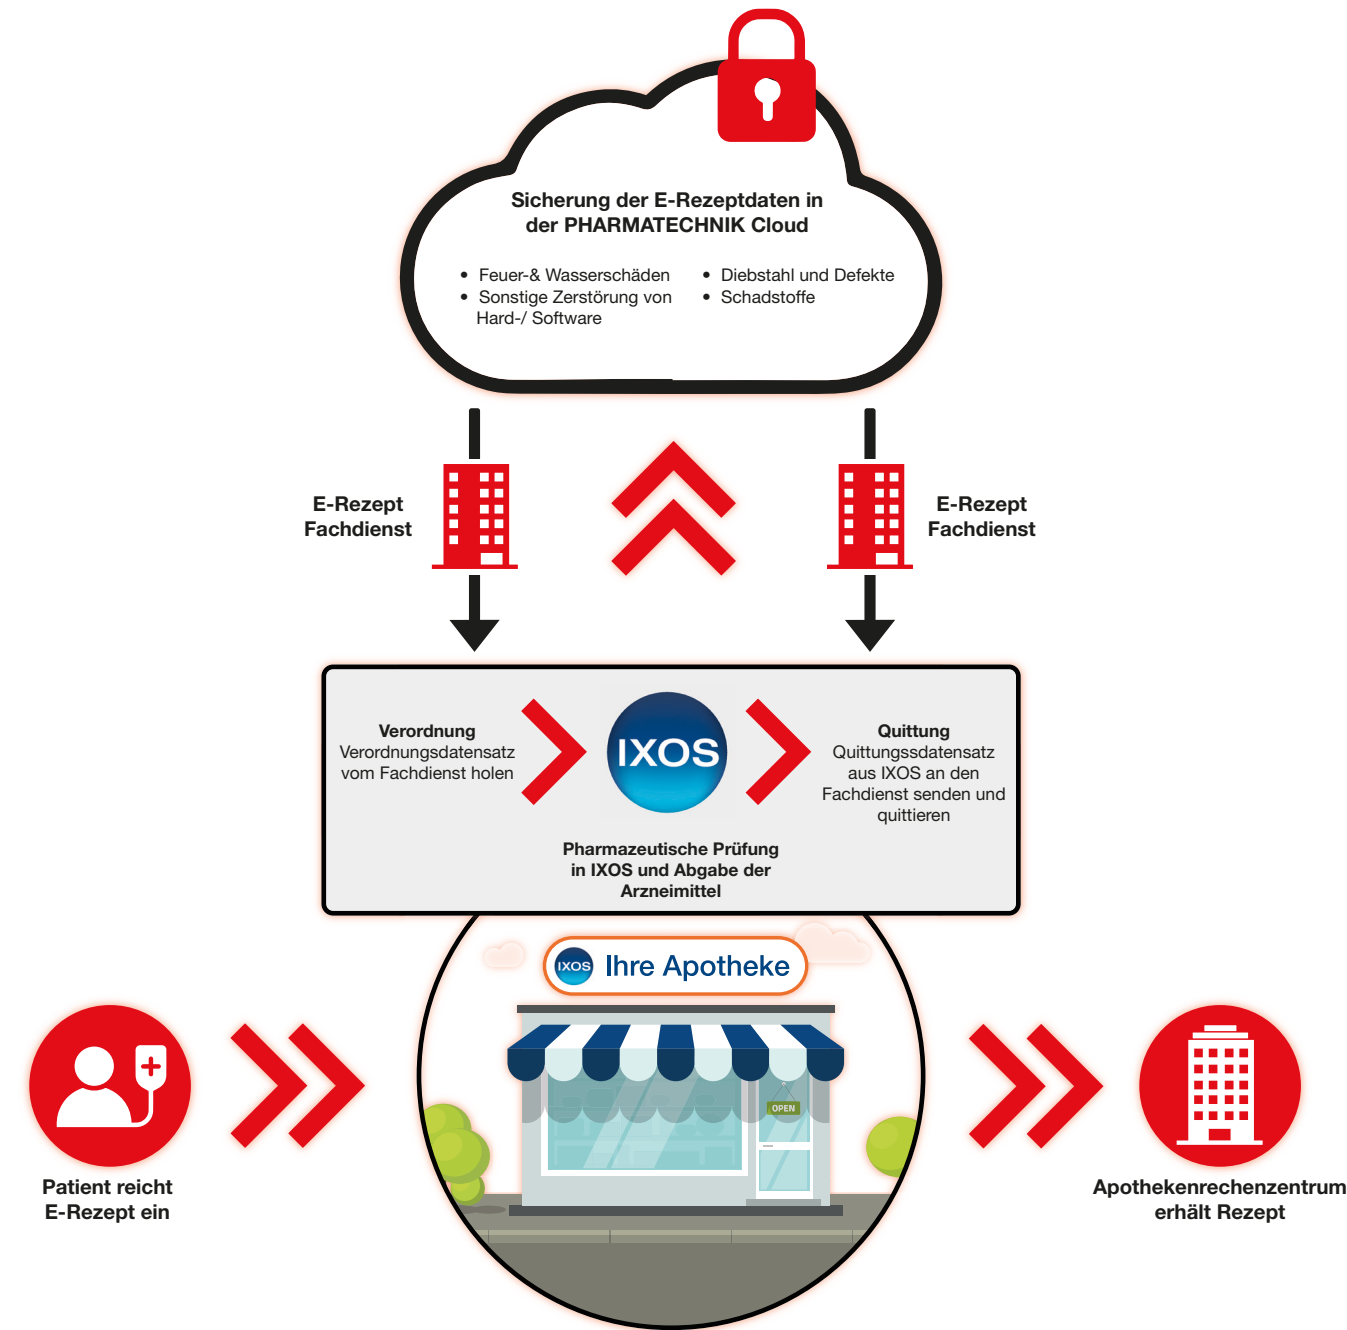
Sicherung der E-Rezeptdaten in der PHARMATECHNIK Cloud

• Feuer-& Wasserschäden
• Sonstige Zerstörung von Hard-/ Software
• Diebstahl und Defekte
• Schadstoffe

E-Rezept Fachdienst

E-Rezept Fachdienst

Verordnung
Verordnungsdatensatz vom Fachdienst holen

IXOS

Quittung
Quittungssdatensatz aus IXOS an den Fachdienst senden und quittieren

Pharmazeutische Prüfung in IXOS und Abgabe der Arzneimittel

IXOS Ihre Apotheke

OPEN

Patient reicht E-Rezept ein

Apothekenrechenzentrum erhält Rezept